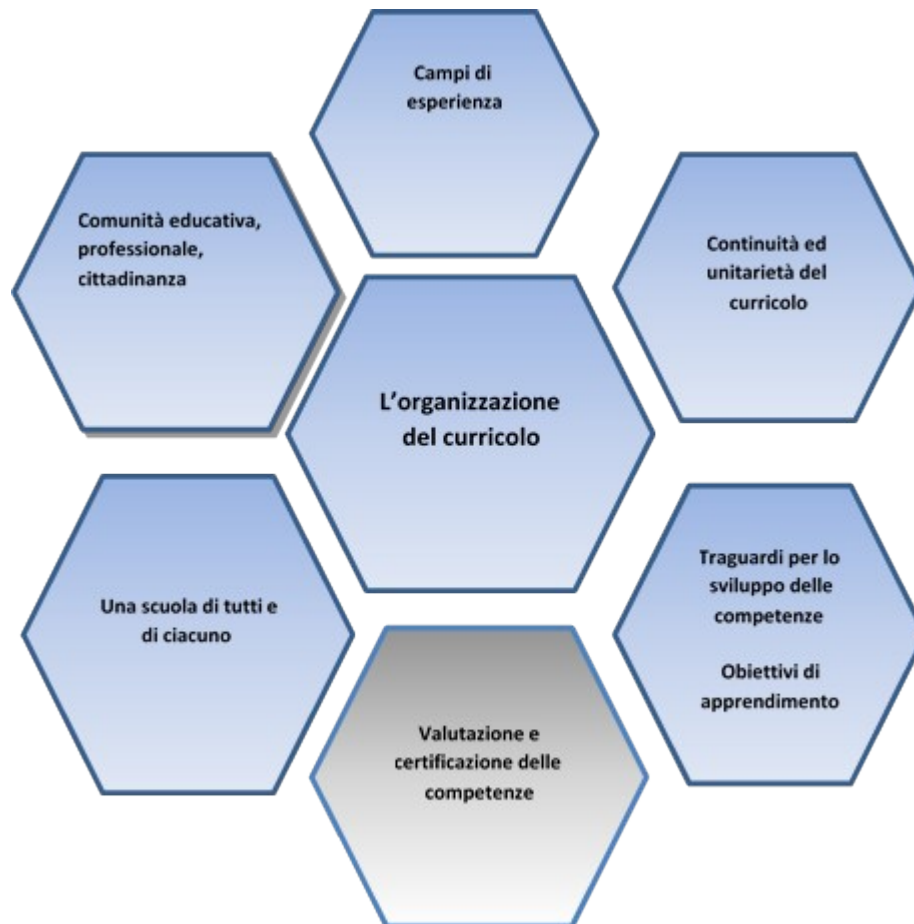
Campi di esperienza

Comunità educativa, professionale, cittadinanza

Continuità ed unitarietà del curricolo

L'organizzazione del curricolo

Una scuola di tutti e di ciacuno

Traguardi per lo sviluppo delle competenze

Obiettivi di apprendimento

Valutazione e certificazione delle competenze